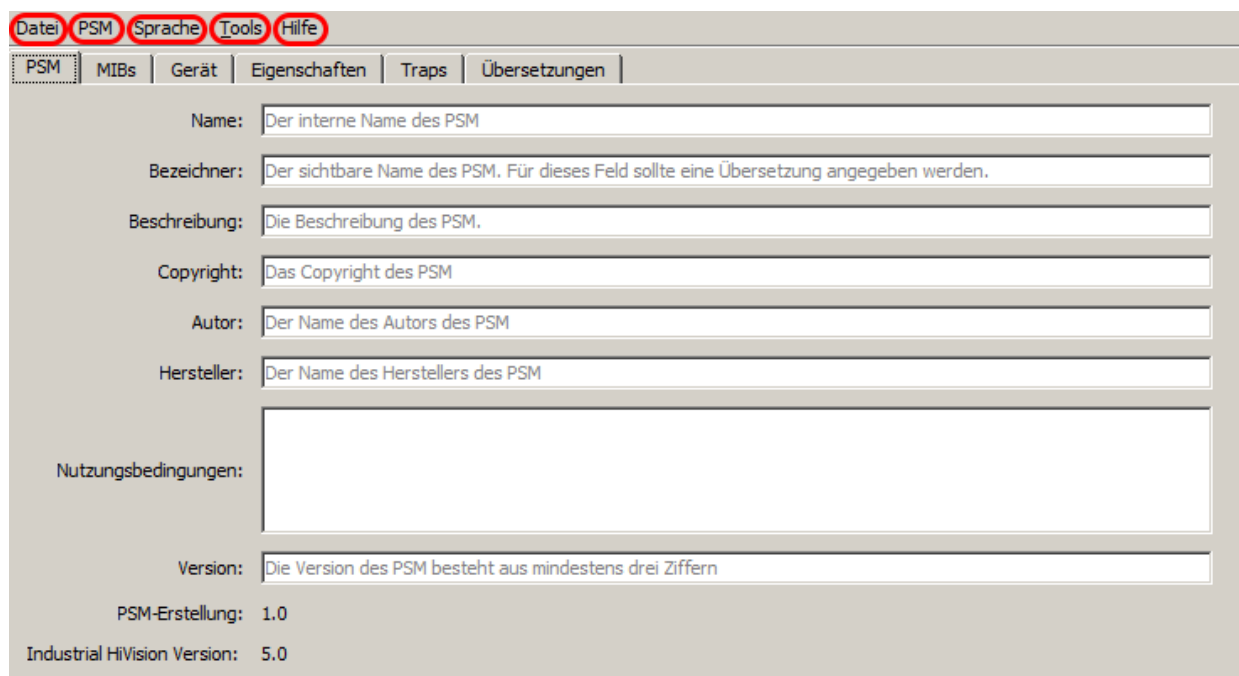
Datei PSM Sprache Tools Hilfe

PSM | MIBs | Gerät | Eigenschaften | Traps | Übersetzungen

Name: Der interne Name des PSM

Bezeichner: Der sichtbare Name des PSM. Für dieses Feld sollte eine Übersetzung angegeben werden.

Beschreibung: Die Beschreibung des PSM.

Copyright: Das Copyright des PSM

Autor: Der Name des Autors des PSM

Hersteller: Der Name des Herstellers des PSM

Nutzungsbedingungen:

Version: Die Version des PSM besteht aus mindestens drei Ziffern

PSM-Erstellung: 1.0

Industrial HiVision Version: 5.0